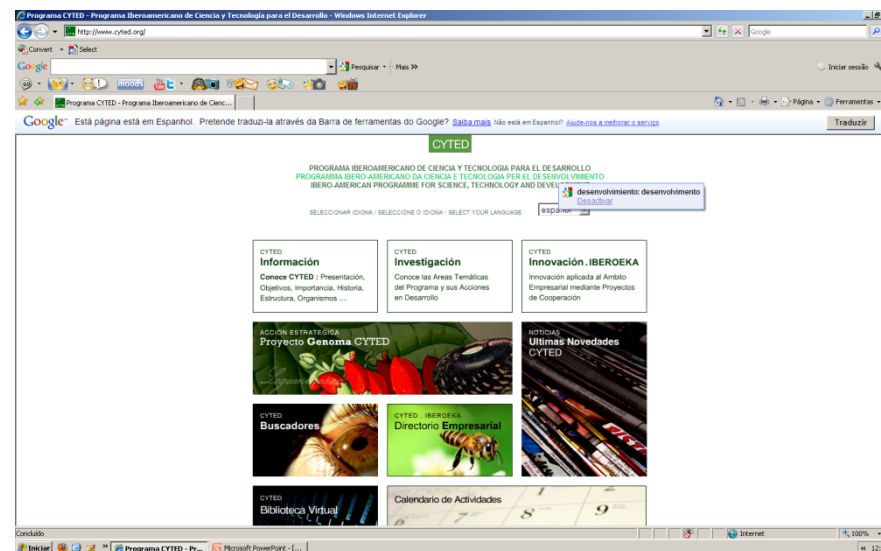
Programa CYTED - Programa Iberoamericano de Ciencia y Tecnología para el Desarrollo - Windows Internet Explorer

http://www.cyted.org/

Google

Convert Select

Google

Pesquisar Mais »

Iniciar sessão

Programa CYTED - Programa Iberoamericano de Cienc...

Página Ferramentas

Google Está página está em Espanhol. Pretende traduzi-la através da Barra de ferramentas do Google? Saiba mais Não está em Espanhol? Ajude-nos a melhorar o serviço

Traduzir

CYTED

PROGRAMA IBEROAMERICANO DE CIENCIA Y TECNOLOGIA PARA EL DESARROLLO
PROGRAMMA IBERO-AMERICANO DA CIENCIA E TECNOLOGIA PER EL DESENVOLVIMENTO
IBERO-AMERICAN PROGRAMME FOR SCIENCE, TECHNOLOGY AND DEVEL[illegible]

desenvolvimiento: desenvolvimento
Desactivar

SELECCIONAR IDIOMA / SELECCIONE O IDIOMA / SELECT YOUR LANGUAGE español

CYTED
Información
Conoce CYTED : Presentación, Objetivos, Importancia, Historia, Estructura, Organismos ...

CYTED
Investigación
Conoce las Areas Temáticas del Programa y sus Acciones en Desarrollo

CYTED
Innovación. IBEROEKA
Innovación aplicada al Ambito Empresarial mediante Proyectos de Cooperación

ACCION ESTRATEGICA
Proyecto Genoma CYTED

NOTICIAS
Ultimas Novedades CYTED

CYTED
Buscadores

CYTED . IBEROEKA
Directorio Empresarial

CYTED
Biblioteca Virtual

Calendario de Actividades

Concluído

Internet

100%

Iniciar

Programa CYTED - Pr...

Microsoft PowerPoint - [...

12: